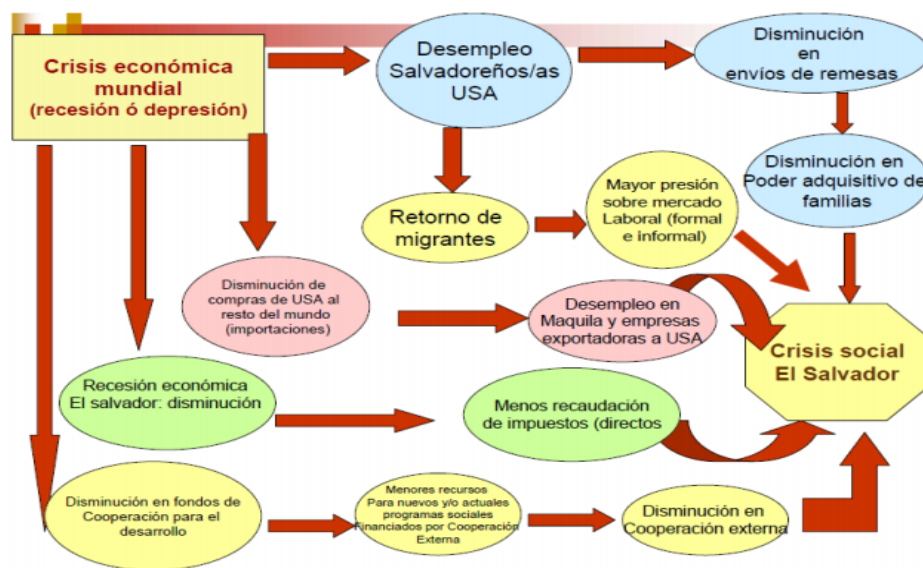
Crisis económica mundial (recesión ó depresión)

Desempleo Salvadoreños/as USA

Disminución en envíos de remesas

Disminución en Poder adquisitivo de familias

Retorno de migrantes

Mayor presión sobre mercado Laboral (formal e informal)

Disminución de compras de USA al resto del mundo (importaciones)

Desempleo en Maquila y empresas exportadoras a USA

Crisis social El Salvador

Recesión económica El salvador: disminución

Menos recaudación de impuestos (directos

Disminución en fondos de Cooperación para el desarrollo

Menores recursos Para nuevos y/o actuales programas sociales Financiados por Cooperación Externa

Disminución en Cooperación externa